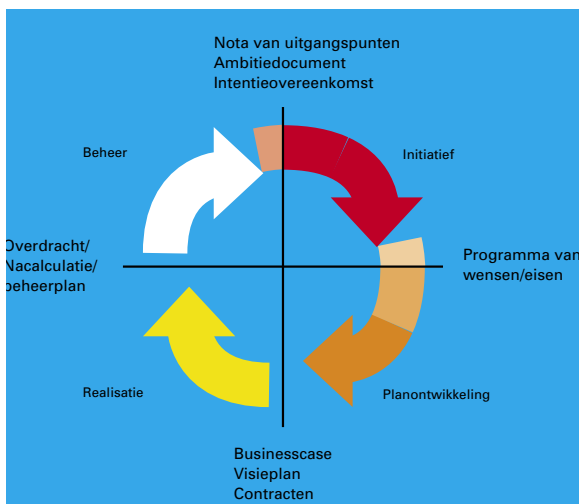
Nota van uitgangspunten
Ambitiedocument
Intentieovereenkomst

Beheer

Initiatief

Overdracht/
Nacalculatie/
beheerplan

Programma van
wensen/eisen

Realisatie

Planontwikkeling

Businesscase
Visieplan
Contracten